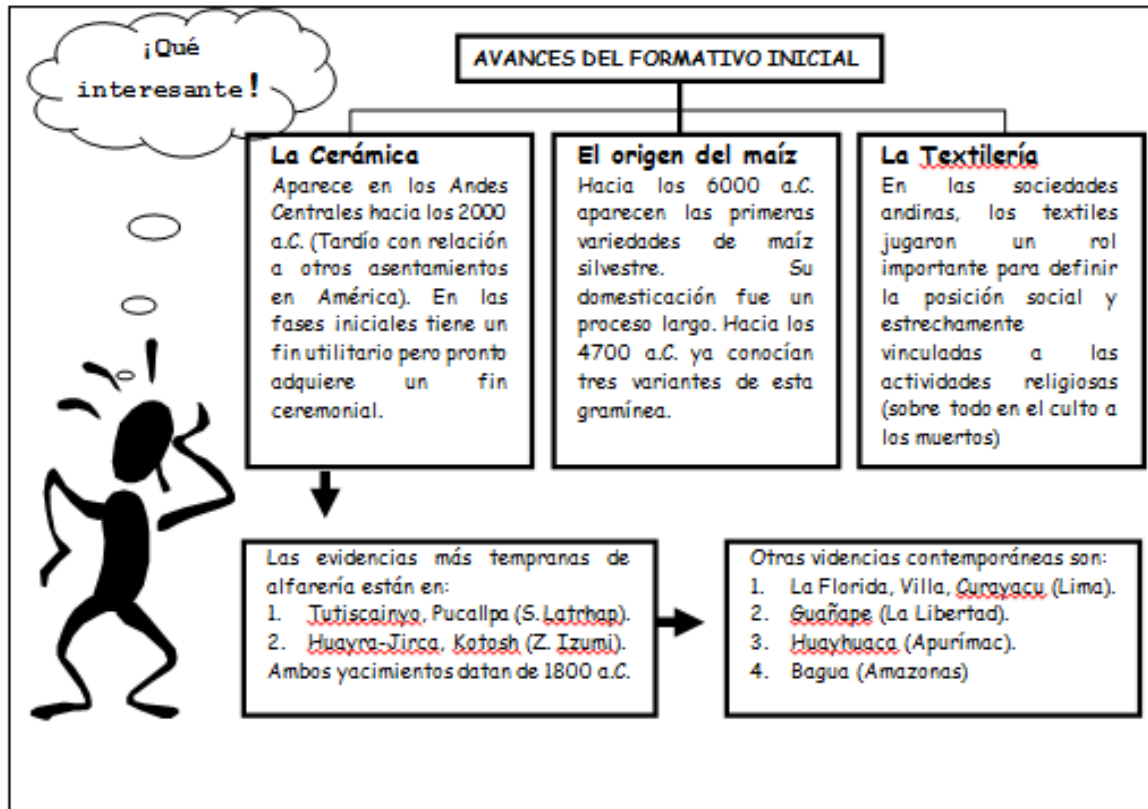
¡Qué interesante!

AVANCES DEL FORMATIVO INICIAL

La Cerámica
Aparece en los Andes Centrales hacia los 2000 a.C. (Tardío con relación a otros asentamientos en América). En las fases iniciales tiene un fin utilitario pero pronto adquiere un fin ceremonial.

El origen del maíz
Hacia los 6000 a.C. aparecen las primeras variedades de maíz silvestre. Su domesticación fue un proceso largo. Hacia los 4700 a.C. ya conocían tres variantes de esta gramínea.

La Textilería
En las sociedades andinas, los textiles jugaron un rol importante para definir la posición social y estrechamente vinculadas a las actividades religiosas (sobre todo en el culto a los muertos)

Las evidencias más tempranas de alfarería están en:
1. Tutiscainyo, Pucallpa (S. Latrhap).
2. Huayra-Jirca, Kotosh (Z. Izumi).
Ambos yacimientos datan de 1800 a.C.

Otras videncias contemporáneas son:
1. La Florida, Villa, Curayacu (Lima).
2. Guañape (La Libertad).
3. Huayhuaca (Apurímac).
4. Bagua (Amazonas)